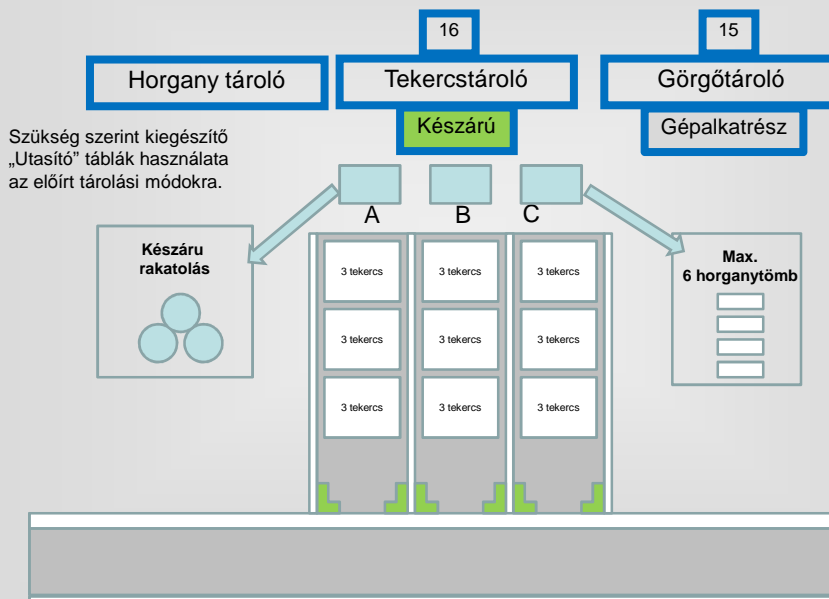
16

15

Horgany tároló

Tekercstároló

Görgőtároló

Készárú

Gépalkatrész

Szükség szerint kiegészítő „Utasító” táblák használata az előírt tárolási módokra.

A

B

C

Készáru rakatolás

3 tekercs

3 tekercs

3 tekercs

3 tekercs

3 tekercs

3 tekercs

3 tekercs

3 tekercs

3 tekercs

Max. 6 horganytömb